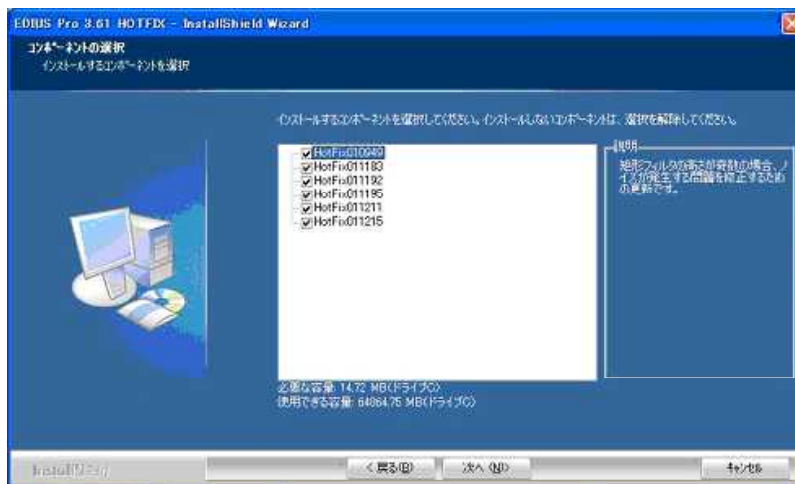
EDIUS Pro 3.61 HOTFIX - InstallShield Wizard

コンポーネントの選択
インストールするコンポーネントを選択

インストールするコンポーネントを選択してください。インストールしないコンポーネントは、選択を解除してください。

HotFix010949
HotFix011183
HotFix011192
HotFix011195
HotFix011211
HotFix011215

説明
地形フィルタの高さが奇数の場合、ノイズが発生する問題を修正するための更新です。

必要な容量: 14.72 MB(ドライブC)
使用できる容量: 64864.75 MB(ドライブC)

InstallShield

< 戻る(B)
次へ (N)>
キャンセル